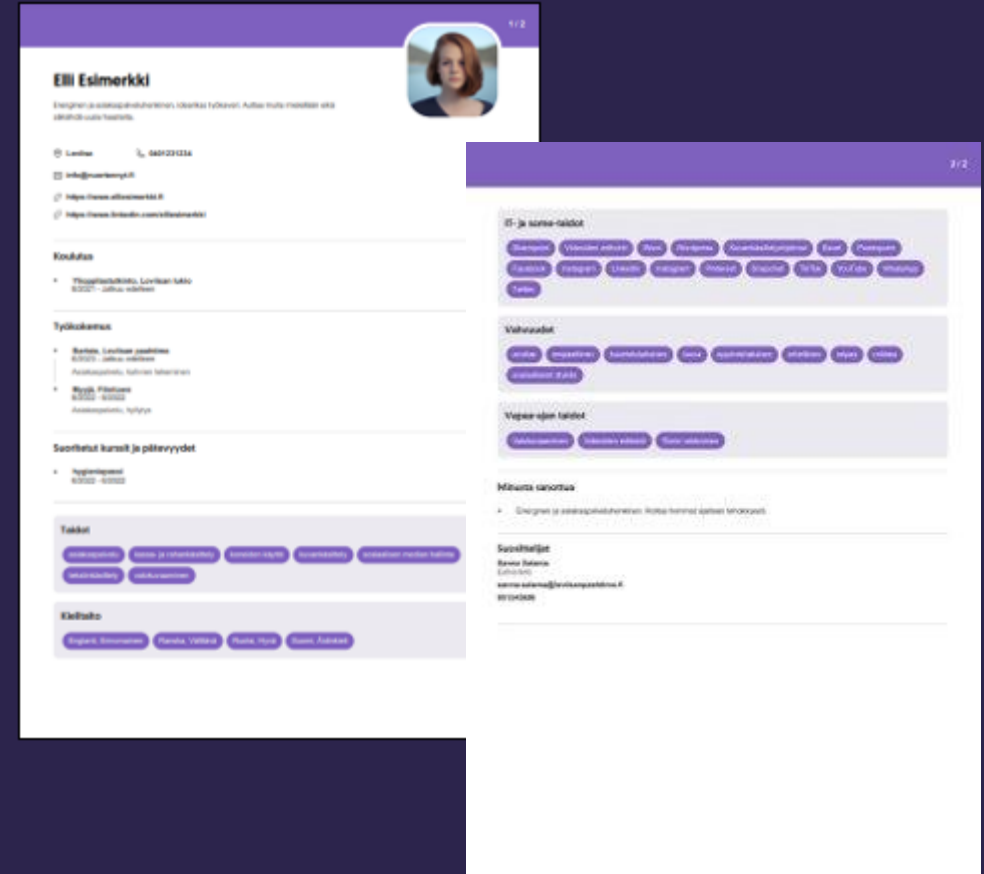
1 / 2

Elli Esimerkki

Energinen ja asiakaspalveluhenkinen, rokeaksi työskentelevä. Autan muita mielelläni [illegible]

Loviisa 0401231234

info@nuorten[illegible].fi

https://www.elliesimerkki.fi

https://www.linkedin.com/elliesimerkki

Koulutus

Ylioppilastutkinto, Loviisan lukio
8/2021 - Jatkuu edelleen

Työkokemus

Barista, Loviisan paahtimo
6/2023 - Jatkuu edelleen
Asiakaspalvelu, kahvien tekeminen

Myyjä, Fitnkauppa
6/2022 - 8/2022
Asiakaspalvelu, hyllytys

Suoritetut kurssit ja pätevyydet

Hygieniapassi
6/2022 - 6/2022

Taidot

asiakaspalvelu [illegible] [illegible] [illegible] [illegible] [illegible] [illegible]

Kielitaito

Englanti, Erinomainen Ranska, Välttävä Ruotsi, Hyvä Suomi, Äidinkieli

2 / 2

IT- ja some-taidot

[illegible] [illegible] Wix Wordpress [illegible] Excel Powerpoint Facebook Instagram LinkedIn Instagram Pinterest Snapchat TikTok YouTube WhatsApp Twitter

Vahvuudet

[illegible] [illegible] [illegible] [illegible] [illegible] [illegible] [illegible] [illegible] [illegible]

Vapaa-ajan taidot

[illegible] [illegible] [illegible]

Minusta sanottua

Energinen ja asiakaspalveluhenkinen. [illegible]

Suosittelijat

Sanna Salama
Esihenkilö
sanna.salama@loviisanpaahtimo.fi
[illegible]